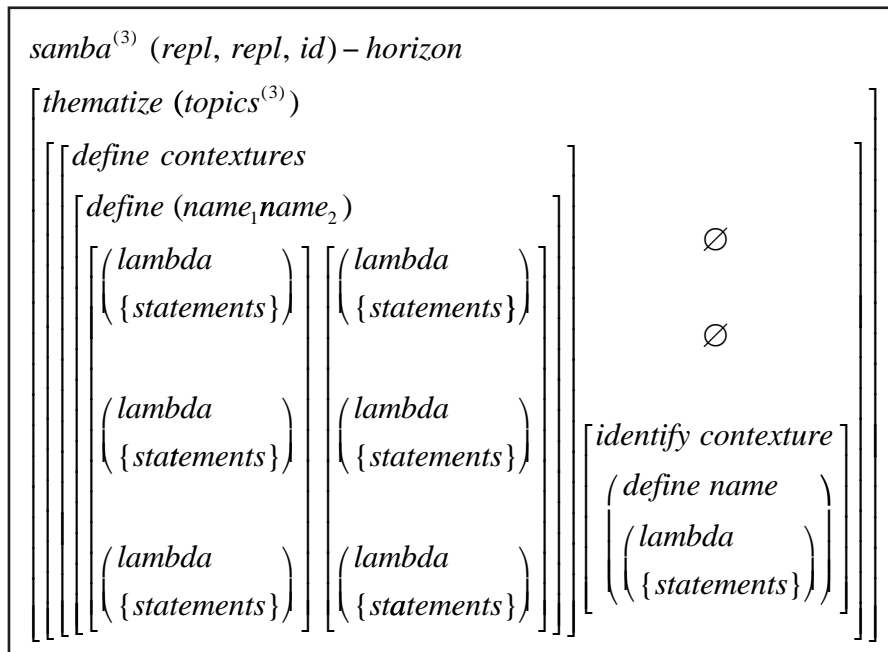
$samba^{(3)}\ (repl, repl, id) - horizon$

$\left[\begin{array}{l} thematize\ (topics^{(3)}) \\ \left[\begin{array}{ll} \left[\begin{array}{l} define\ contextures \\ \left[\begin{array}{l} define\ (name_1 name_2) \\ \left[\begin{array}{l} \begin{pmatrix} lambda \\ \{statements\} \end{pmatrix} \\ \begin{pmatrix} lambda \\ \{statements\} \end{pmatrix} \\ \begin{pmatrix} lambda \\ \{statements\} \end{pmatrix} \end{array}\right] \left[\begin{array}{l} \begin{pmatrix} lambda \\ \{statements\} \end{pmatrix} \\ \begin{pmatrix} lambda \\ \{statements\} \end{pmatrix} \\ \begin{pmatrix} lambda \\ \{statements\} \end{pmatrix} \end{array}\right] \end{array}\right] \end{array}\right] & \begin{array}{c} \varnothing \\ \varnothing \\ \left[\begin{array}{l} identify\ contexture \\ \begin{pmatrix} define\ name \\ \begin{pmatrix} lambda \\ \{statements\} \end{pmatrix} \end{pmatrix} \end{array}\right] \end{array} \end{array}\right] \end{array}\right]$